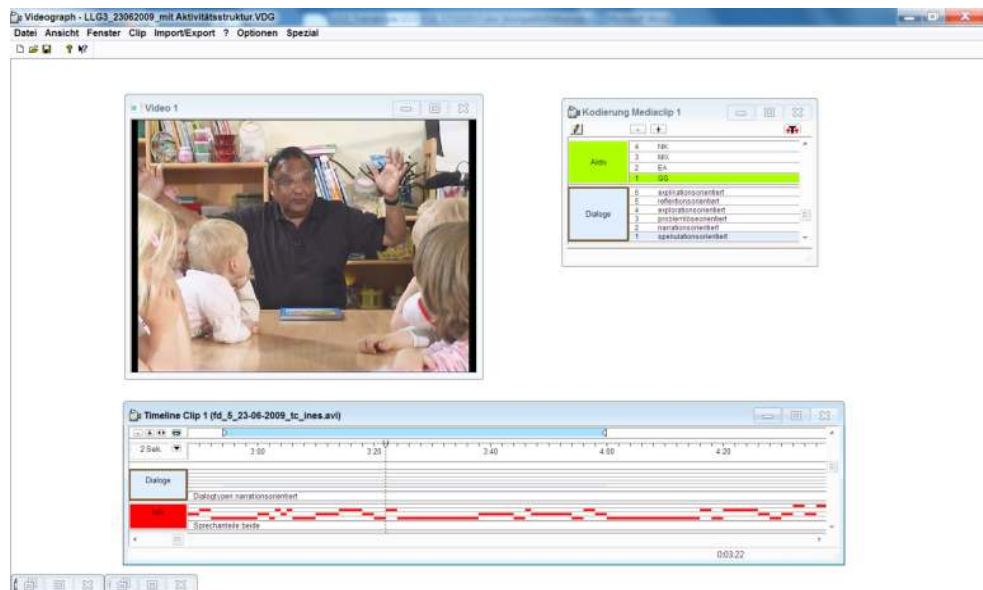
Videograph - LLG3_23062009_mit Aktivitätsstruktur.VDG

Datei Ansicht Fenster Clip Import/Export ? Optionen Spezial

Video 1

Kodierung Mediaclip 1

| Aktiv | 4 | NK |
|---|---|---|
| | 3 | MK |
| | 2 | EA |
| | 1 | GG |

| Dialoge | 6 | explikationsorientiert |
|---|---|---|
| | 5 | reflexionsorientiert |
| | 4 | explorationsorientiert |
| | 3 | problemlöseorientiert |
| | 2 | narrationsorientiert |
| | 1 | spekulationsorientiert |

Timeline Clip 1 (fd_5_23-06-2009_tc_ines.avi)

2 Sek.

3:00 3:20 3:40 4:00 4:20

Dialoge

Dialogtypen narrationsorientiert

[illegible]

Sprechanteile beide

0:03:22